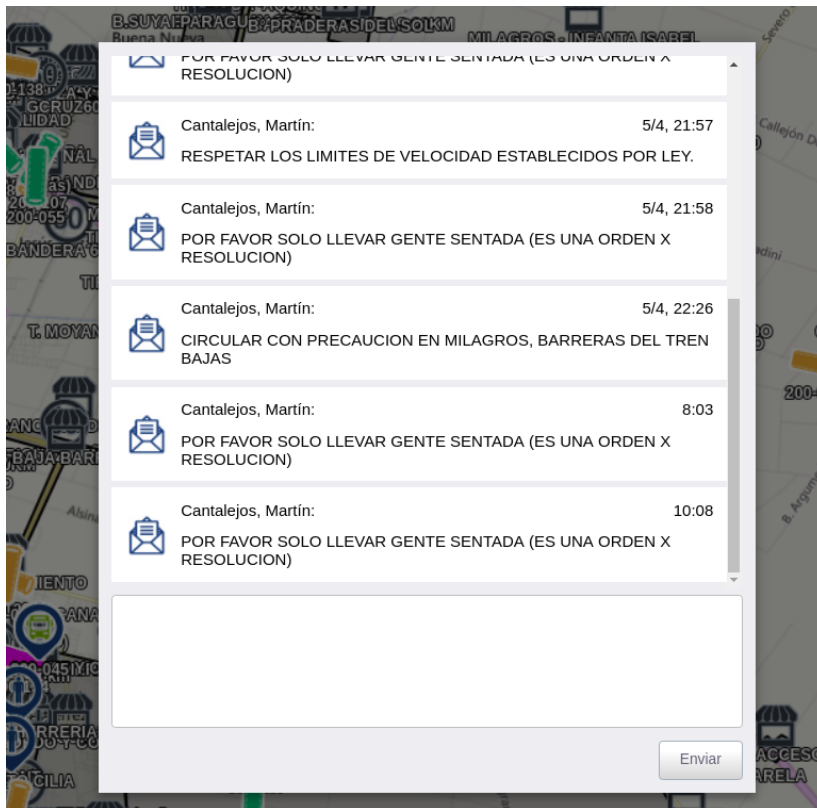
B.SUYAI-PARAGUB.-PRADERAS DEL SOL KM
Buena Nueva
MILAGROS - INFANTA ISABEL

POR FAVOR SOLO LLEVAR GENTE SENTADA (ES UNA ORDEN X RESOLUCION)

Cantalejos, Martín: 5/4, 21:57
RESPETAR LOS LIMITES DE VELOCIDAD ESTABLECIDOS POR LEY.

Cantalejos, Martín: 5/4, 21:58
POR FAVOR SOLO LLEVAR GENTE SENTADA (ES UNA ORDEN X RESOLUCION)

Cantalejos, Martín: 5/4, 22:26
CIRCULAR CON PRECAUCION EN MILAGROS, BARRERAS DEL TREN BAJAS

Cantalejos, Martín: 8:03
POR FAVOR SOLO LLEVAR GENTE SENTADA (ES UNA ORDEN X RESOLUCION)

Cantalejos, Martín: 10:08
POR FAVOR SOLO LLEVAR GENTE SENTADA (ES UNA ORDEN X RESOLUCION)

Enviar